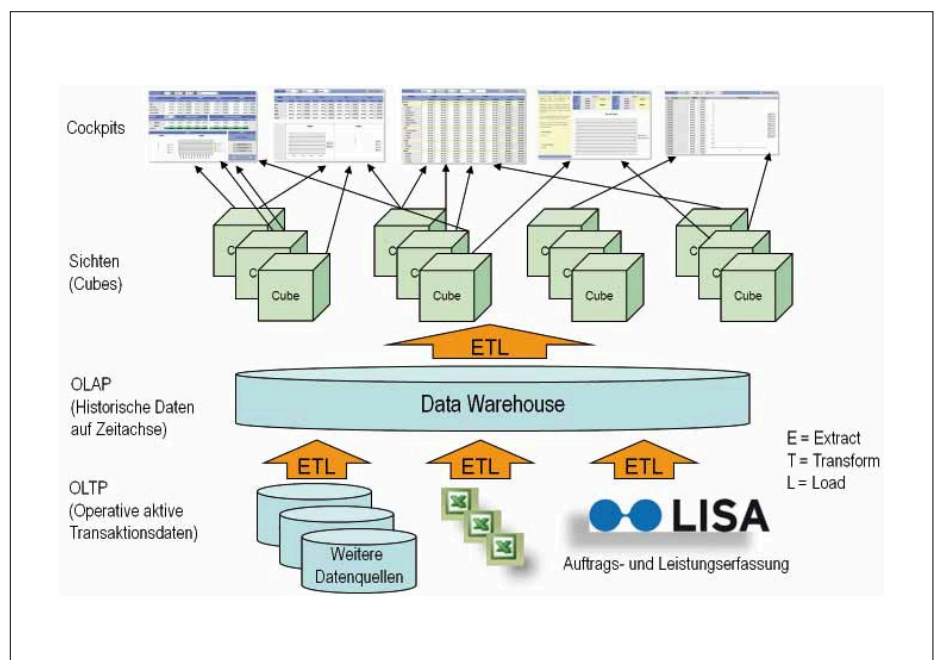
Cockpits

Sichten (Cubes)

Cube

Cube

Cube

Cube

ETL

OLAP (Historische Daten auf Zeitachse)

Data Warehouse

E = Extract
T = Transform
L = Load

ETL

ETL

ETL

OLTP (Operative aktive Transaktionsdaten)

Weitere Datenquellen

LISA

Auftrags- und Leistungserfassung